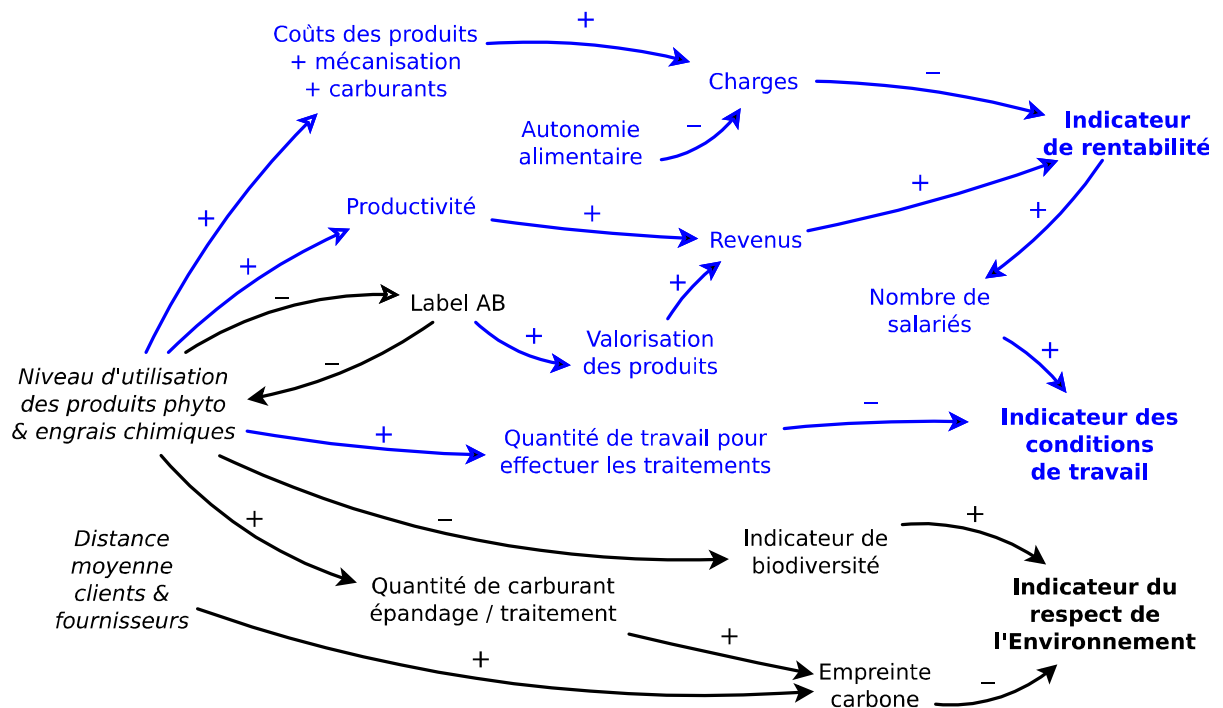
Coùts des produits
+ mécanisation
+ carburants

+

Charges

−

Indicateur de rentabilité

Autonomie alimentaire

−

+

Productivité

+

Revenus

+

+

+

Label AB

−

+

Valorisation des produits

Nombre de salariés

+

−

Niveau d'utilisation des produits phyto & engrais chimiques

+

Quantité de travail pour effectuer les traitements

−

Indicateur des conditions de travail

+

−

Indicateur de biodiversité

+

Distance moyenne clients & fournisseurs

Quantité de carburant épandage / traitement

Indicateur du respect de l'Environnement

+

+

Empreinte carbone

−